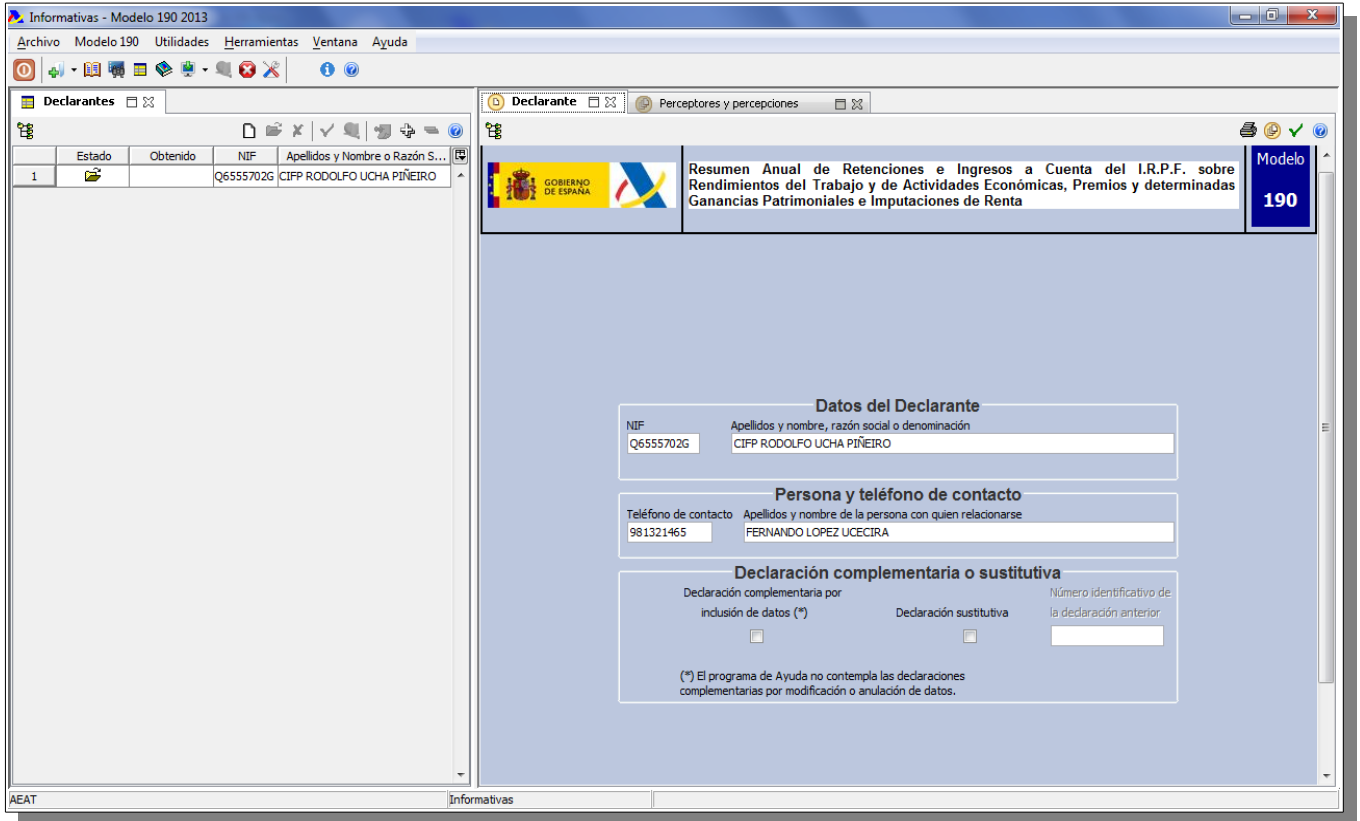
Informativas - Modelo 190 2013

Archivo Modelo 190 Utilidades Herramientas Ventana Ayuda

Declarantes

| | Estado | Obtenido | NIF | Apellidos y Nombre o Razón S... |
|---|---|---|---|---|
| 1 | | | Q6555702G | CIFP RODOLFO UCHA PIÑEIRO |

Declarante

Perceptores y percepciones

GOBIERNO DE ESPAÑA

Resumen Anual de Retenciones e Ingresos a Cuenta del I.R.P.F. sobre Rendimientos del Trabajo y de Actividades Económicas, Premios y determinadas Ganancias Patrimoniales e Imputaciones de Renta

Modelo 190

Datos del Declarante

NIF
Q6555702G

Apellidos y nombre, razón social o denominación
CIFP RODOLFO UCHA PIÑEIRO

Persona y teléfono de contacto

Teléfono de contacto
981321465

Apellidos y nombre de la persona con quien relacionarse
FERNANDO LOPEZ UCECIRA

Declaración complementaria o sustitutiva

Declaración complementaria por inclusión de datos (*)

Declaración sustitutiva

Número identificativo de la declaración anterior

(*) El programa de Ayuda no contempla las declaraciones complementarias por modificación o anulación de datos.

AEAT

Informativas